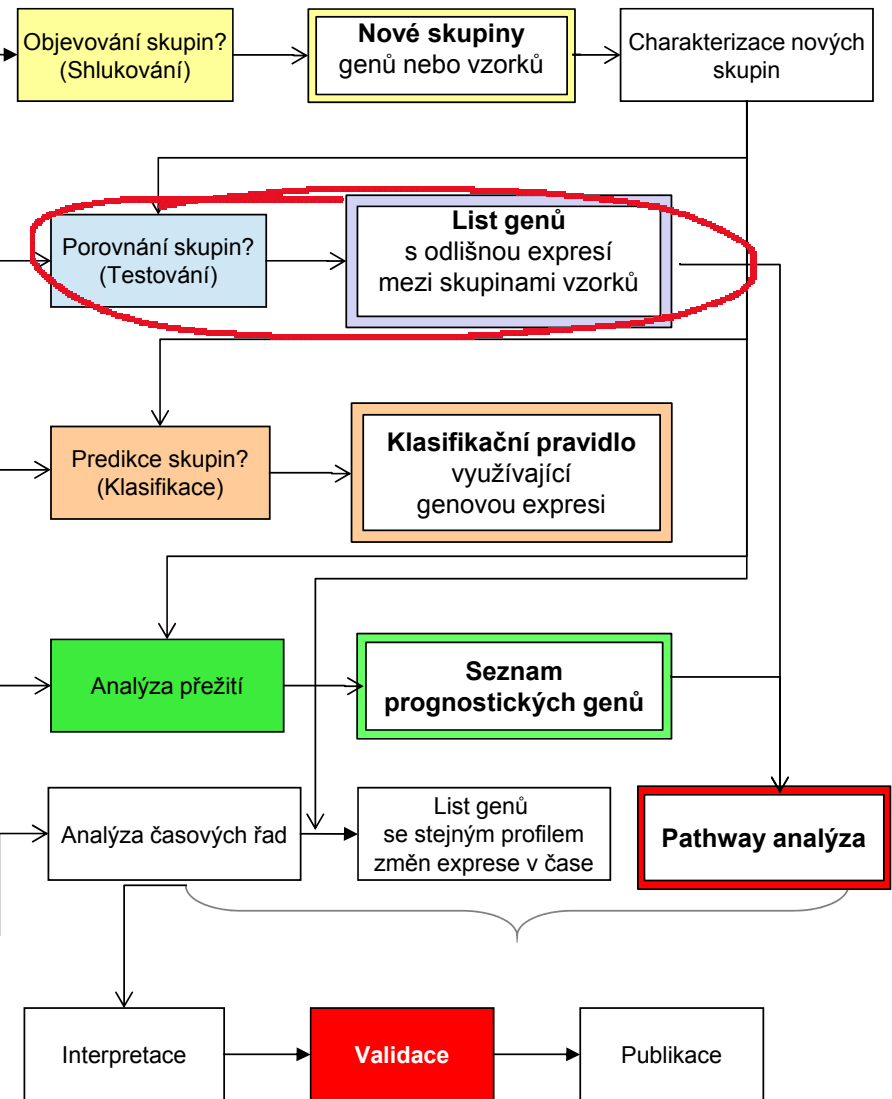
Objevování skupin? (Shlukování)

Nové skupiny genů nebo vzorků

Charakterizace nových skupin

Porovnání skupin? (Testování)

List genů s odlišnou expresí mezi skupinami vzorků

Predikce skupin? (Klasifikace)

Klasifikační pravidlo využívající genovou expresi

Analýza přežití

Seznam prognostických genů

Analýza časových řad

List genů se stejným profilem změn exprese v čase

Pathway analýza

Interpretace

Validace

Publikace